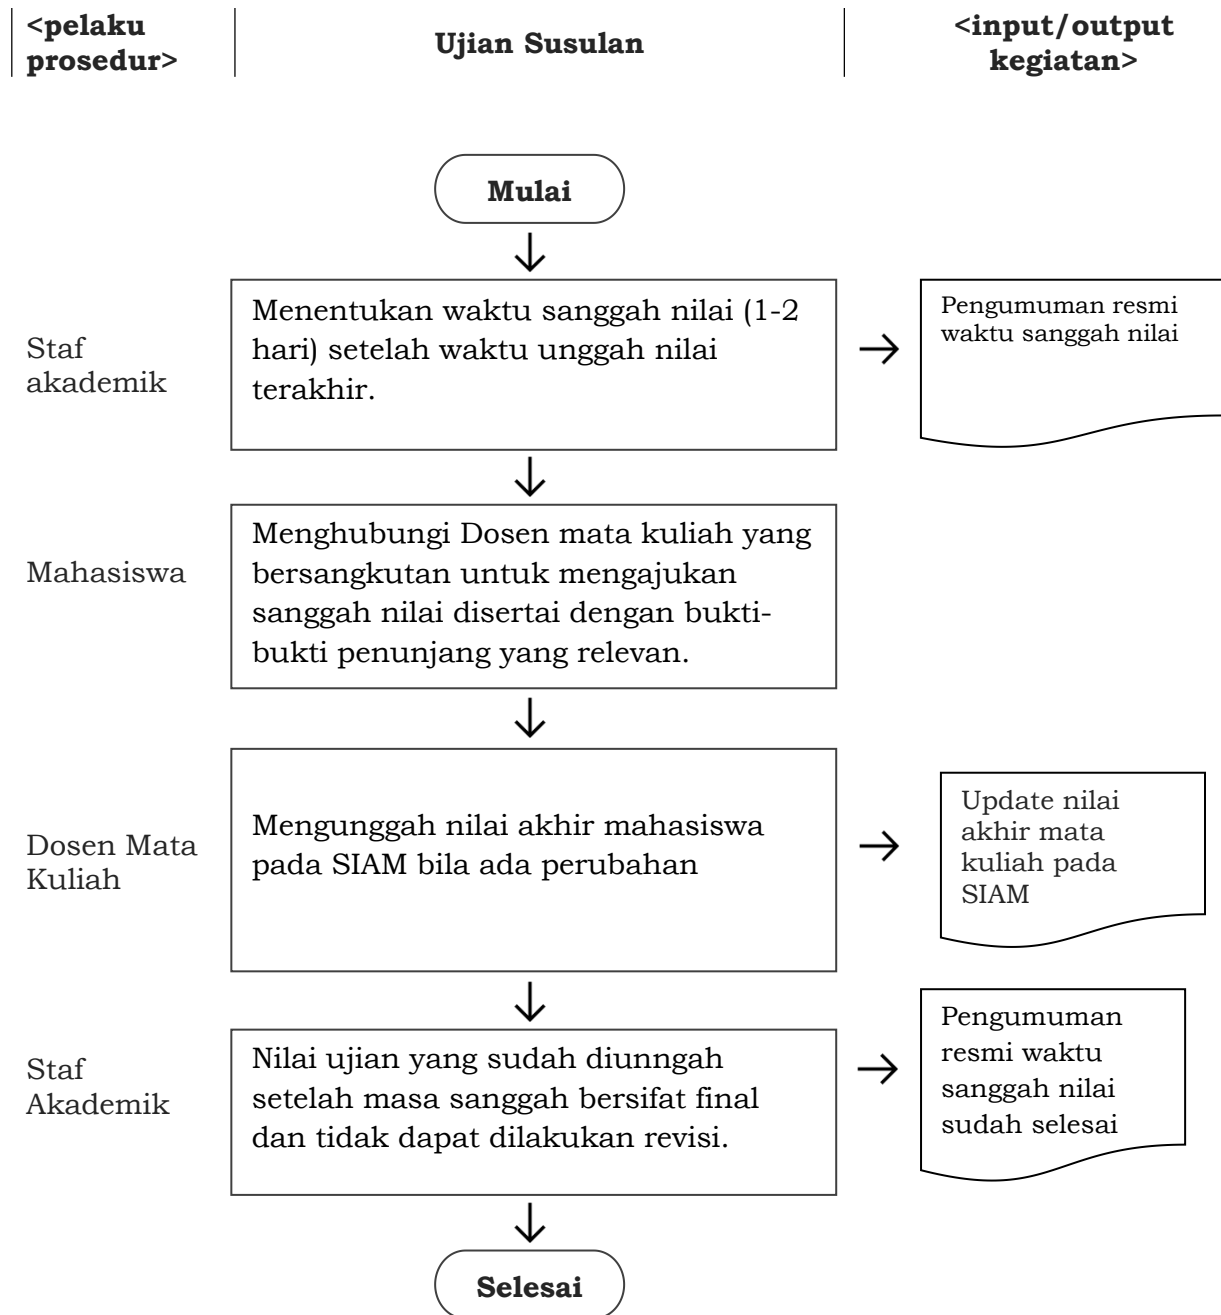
<pelaku prosedur>

Ujian Susulan

<input/output kegiatan>

Mulai

Staf akademik

Menentukan waktu sanggah nilai (1-2 hari) setelah waktu unggah nilai terakhir.

Pengumuman resmi waktu sanggah nilai

Mahasiswa

Menghubungi Dosen mata kuliah yang bersangkutan untuk mengajukan sanggah nilai disertai dengan bukti-bukti penunjang yang relevan.

Dosen Mata Kuliah

Mengunggah nilai akhir mahasiswa pada SIAM bila ada perubahan

Update nilai akhir mata kuliah pada SIAM

Staf Akademik

Nilai ujian yang sudah diunnggah setelah masa sanggah bersifat final dan tidak dapat dilakukan revisi.

Pengumuman resmi waktu sanggah nilai sudah selesai

Selesai